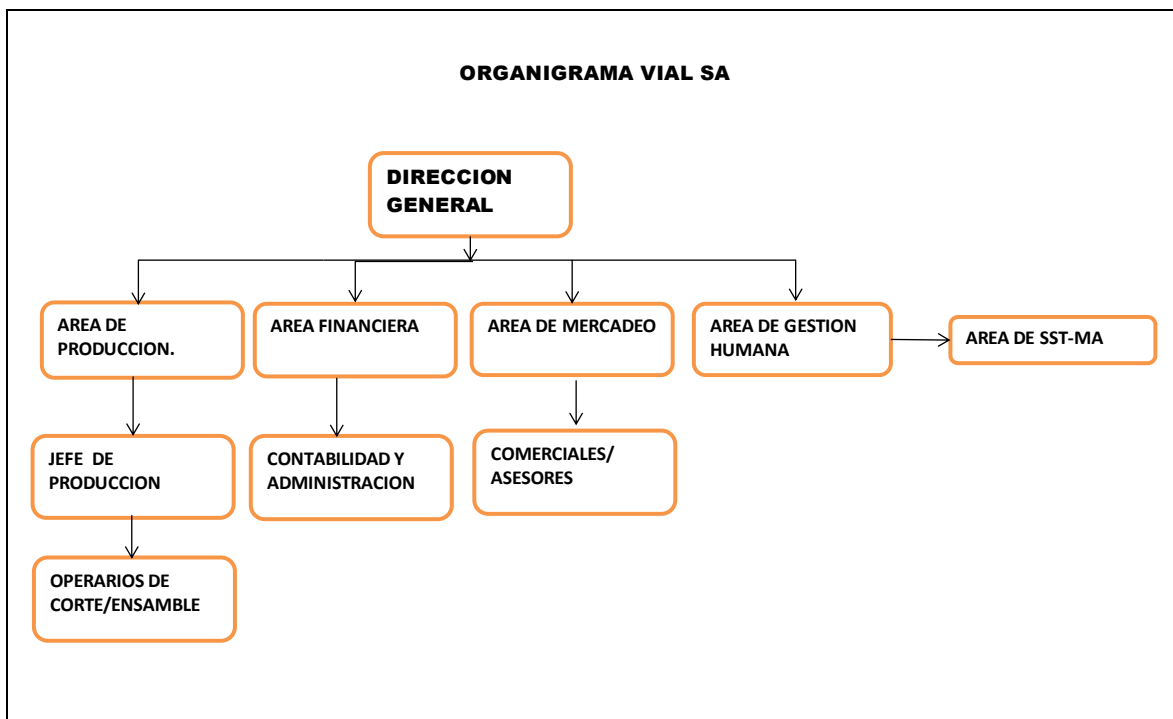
ORGANIGRAMA VIAL SA

DIRECCION GENERAL

AREA DE PRODUCCION.

AREA FINANCIERA

AREA DE MERCADEO

AREA DE GESTION HUMANA

AREA DE SST-MA

JEFE DE PRODUCCION

CONTABILIDAD Y ADMINISTRACION

COMERCIALES/ ASESORES

OPERARIOS DE CORTE/ENSAMBLE